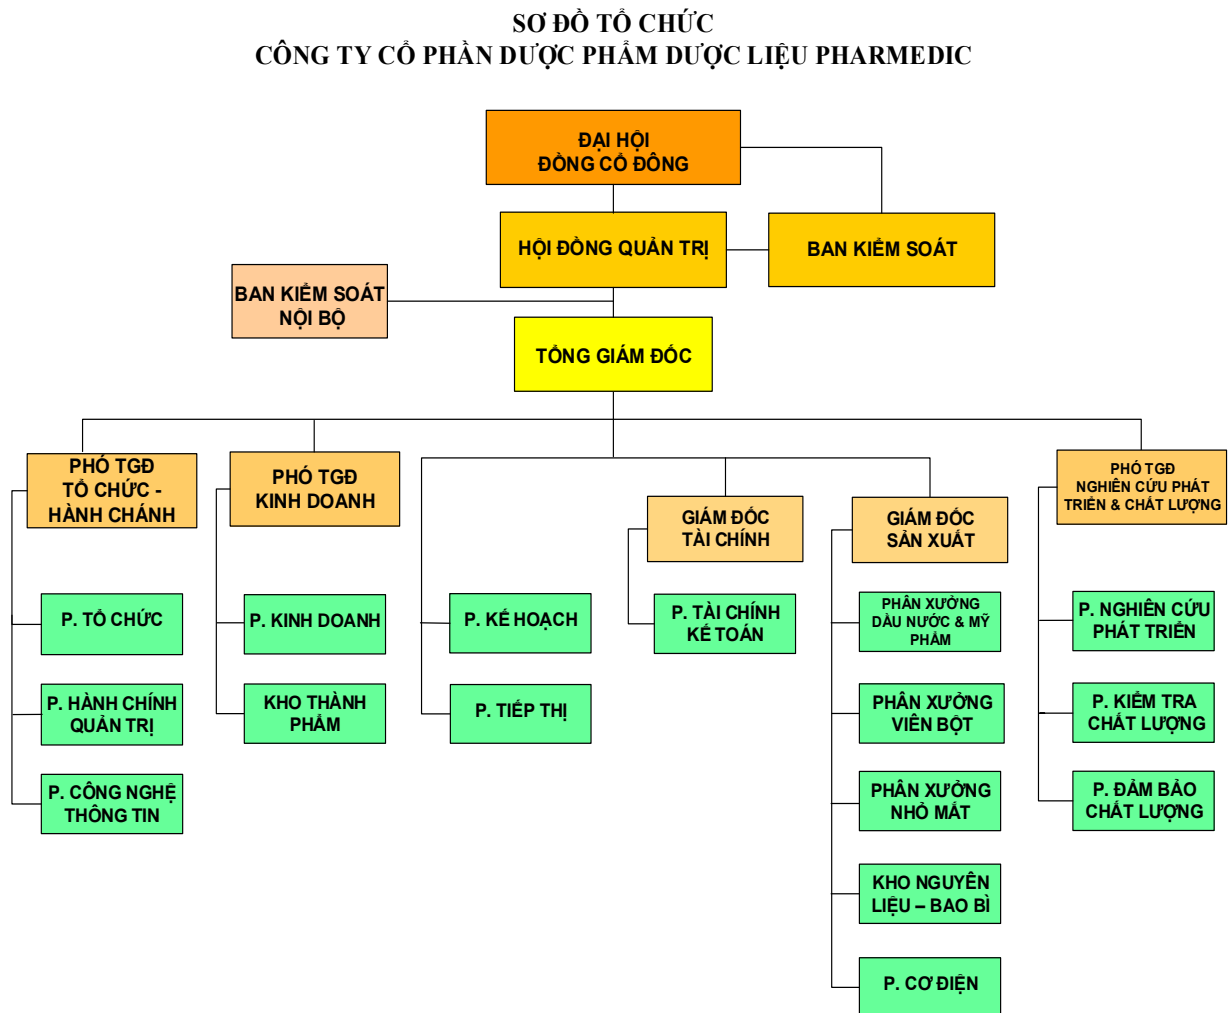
SƠ ĐỒ TỔ CHỨC
CÔNG TY CỔ PHẦN DƯỢC PHẨM DƯỢC LIỆU PHARMEDIC

ĐẠI HỘI ĐỒNG CỔ ĐÔNG

HỘI ĐỒNG QUẢN TRỊ

BAN KIỂM SOÁT

BAN KIỂM SOÁT NỘI BỘ

TỔNG GIÁM ĐỐC

PHÓ TGĐ TỔ CHỨC - HÀNH CHÁNH

P. TỔ CHỨC

P. HÀNH CHÍNH QUẢN TRỊ

P. CÔNG NGHỆ THÔNG TIN

PHÓ TGĐ KINH DOANH

P. KINH DOANH

KHO THÀNH PHẨM

P. KẾ HOẠCH

P. TIẾP THỊ

GIÁM ĐỐC TÀI CHÍNH

P. TÀI CHÍNH KẾ TOÁN

GIÁM ĐỐC SẢN XUẤT

PHÂN XƯỞNG DẦU NƯỚC & MỸ PHẨM

PHÂN XƯỞNG VIÊN BỘT

PHÂN XƯỞNG NHỎ MẮT

KHO NGUYÊN LIỆU – BAO BÌ

P. CƠ ĐIỆN

PHÓ TGĐ NGHIÊN CỨU PHÁT TRIỂN & CHẤT LƯỢNG

P. NGHIÊN CỨU PHÁT TRIỂN

P. KIỂM TRA CHẤT LƯỢNG

P. ĐẢM BẢO CHẤT LƯỢNG